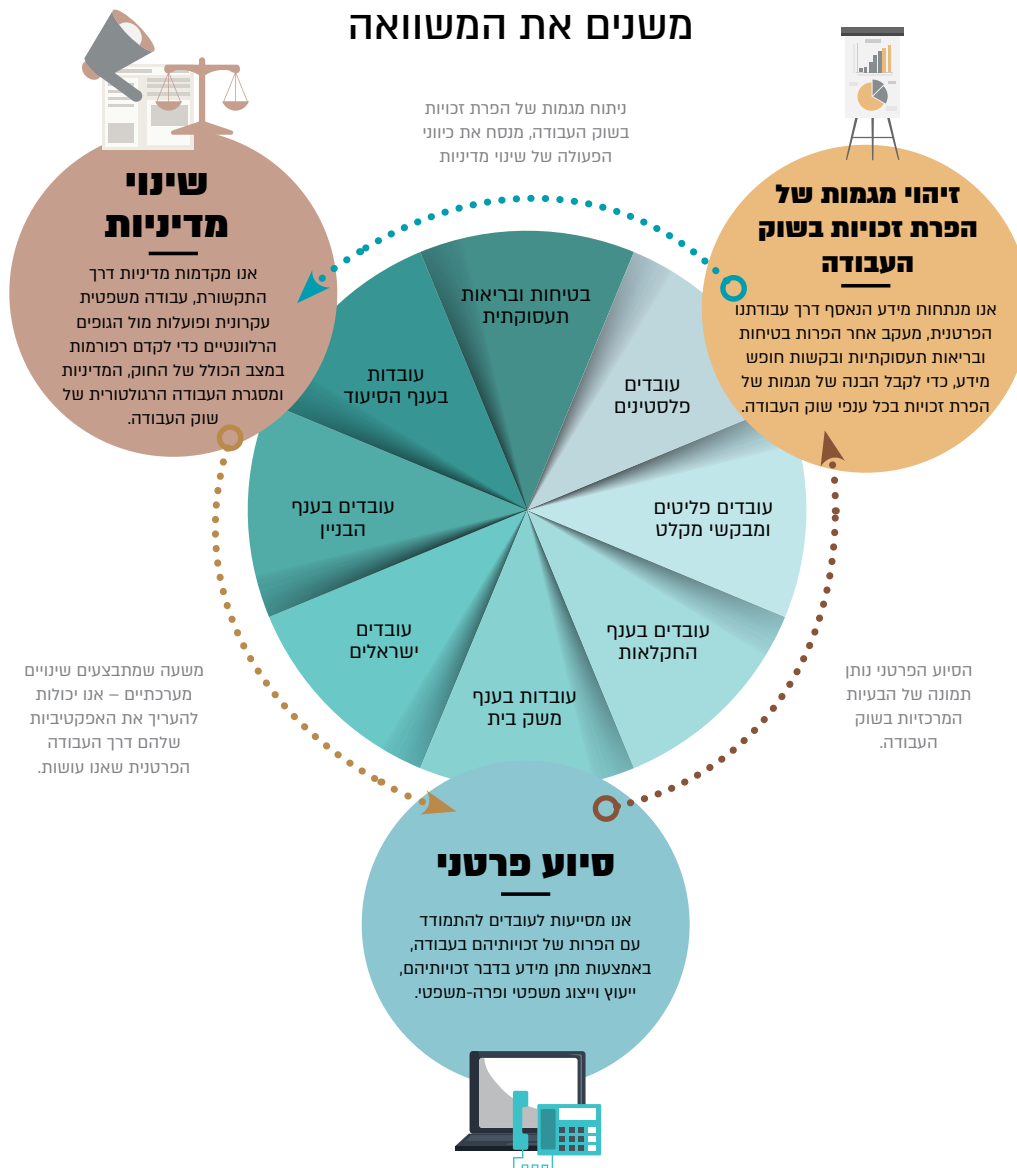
משנים את המשוואה

ניתוח מגמות של הפרת זכויות בשוק העבודה, מנסח את כיווני הפעולה של שינוי מדיניות

שינוי מדיניות

אנו מקדמות מדיניות דרך התקשורת, עבודה משפטית עקרונית ופועלות מול הגופים הרלוונטיים כדי לקדם רפורמות במצב הכולל של החוק, המדיניות ומסגרת העבודה הרגולטורית של שוק העבודה.

זיהוי מגמות של הפרת זכויות בשוק העבודה

אנו מנתחות מידע הנאסף דרך עבודתנו הפרטנית, מעקב אחר הפרות בטיחות ובריאות תעסוקתיות ובקשות חופש מידע, כדי לקבל הבנה של מגמות של הפרת זכויות בכל ענפי שוק העבודה.

בטיחות ובריאות תעסוקתית

עובדים פלסטינים

עובדים פליטים ומבקשי מקלט

עובדים בענף החקלאות

עובדות בענף משק בית

עובדים ישראלים

עובדים בענף הבניין

עובדות בענף הסיעוד

משעה שמתבצעים שינויים מערכתיים – אנו יכולות להעריך את האפקטיביות שלהם דרך העבודה הפרטנית שאנו עושות.

הסיוע הפרטני נותן תמונה של הבעיות המרכזיות בשוק העבודה.

סיוע פרטני

אנו מסייעות לעובדים להתמודד עם הפרות של זכויותיהם בעבודה, באמצעות מתן מידע בדבר זכויותיהם, ייעוץ וייצוג משפטי ופרה-משפטי.